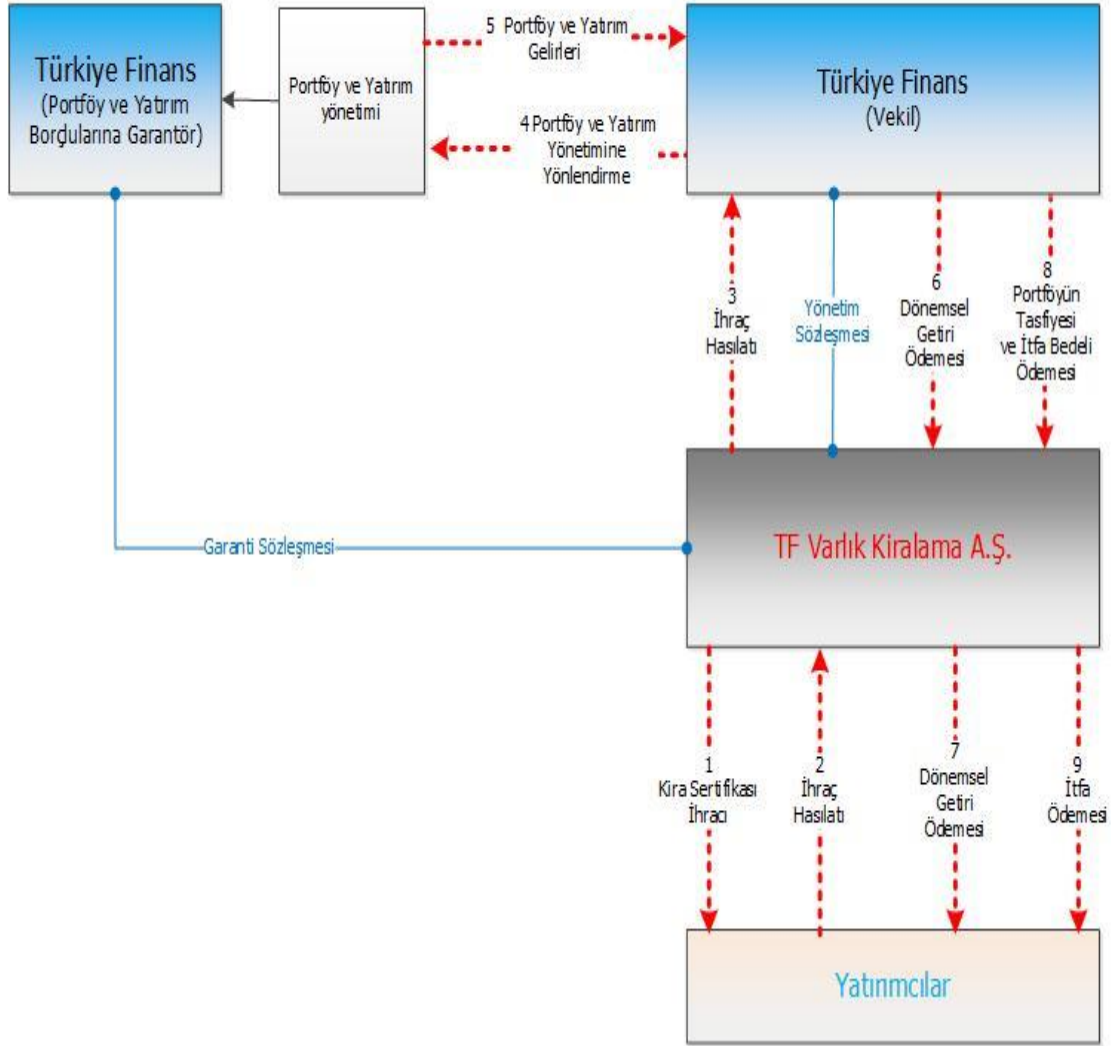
Türkiye Finans
(Portföy ve Yatırım Borçlarına Garantör)

Portföy ve Yatırım yönetimi

5 Portföy ve Yatırım Gelirleri

4 Portföy ve Yatırım Yönetimine Yönlendirme

Türkiye Finans
(Vekil)

3
İhraç Hasılatı

Yönetim Sözleşmesi

6
Dönemsel Getiri Ödemesi

8
Portföyün Tasfiyesi ve İtfa Bedeli Ödemesi

Garanti Sözleşmesi

TF Varlık Kiralama A.Ş.

1
Kira Sertifikası İhracı

2
İhraç Hasılatı

7
Dönemsel Getiri Ödemesi

9
İtfa Ödemesi

Yatırımcılar